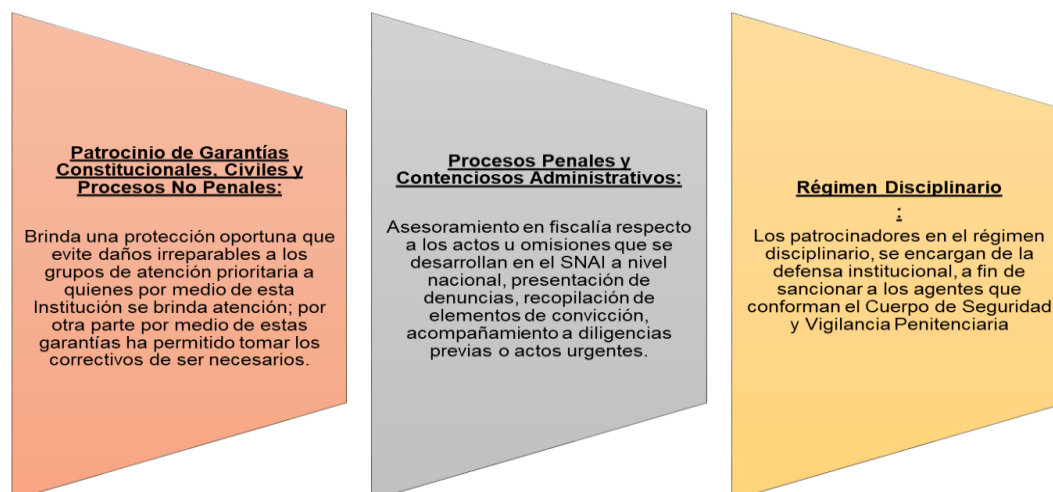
Patrocinio de Garantías Constitucionales, Civiles y Procesos No Penales:

Brinda una protección oportuna que evite daños irreparables a los grupos de atención prioritaria a quienes por medio de esta Institución se brinda atención; por otra parte por medio de estas garantías ha permitido tomar los correctivos de ser necesarios.

Procesos Penales y Contenciosos Administrativos:

Asesoramiento en fiscalía respecto a los actos u omisiones que se desarrollan en el SNAI a nivel nacional, presentación de denuncias, recopilación de elementos de convicción, acompañamiento a diligencias previas o actos urgentes.

Régimen Disciplinario
:

Los patrocinadores en el régimen disciplinario, se encargan de la defensa institucional, a fin de sancionar a los agentes que conforman el Cuerpo de Seguridad y Vigilancia Penitenciaria